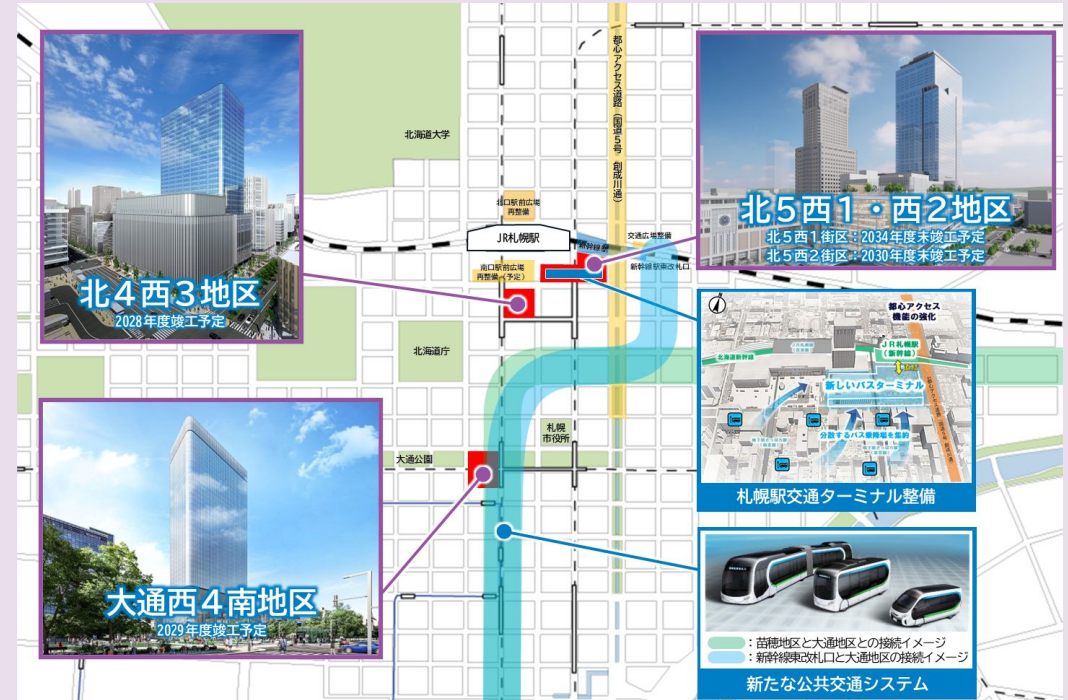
北４西３地区
2028年度竣工予定

北海道大学

北口駅前広場再整備

JR札幌駅

南口駅前広場再整備（予定）

新幹線駅

交通広場整備

新幹線駅東改札口

都心アクセス道路（国道5号 創成川通）

北５西１・西２地区
北５西１街区：2034年度末竣工予定
北５西２街区：2030年度末竣工予定

都心アクセス機能の強化

JR札幌駅（新幹線）

北海道新幹線

新しいバスターミナル

分散するバス乗降場を集約

札幌駅交通ターミナル整備

北海道庁

札幌市役所

大通公園

大通西４南地区
2029年度竣工予定

：苗穂地区と大通地区との接続イメージ
：新幹線東改札口と大通地区の接続イメージ

新たな公共交通システム